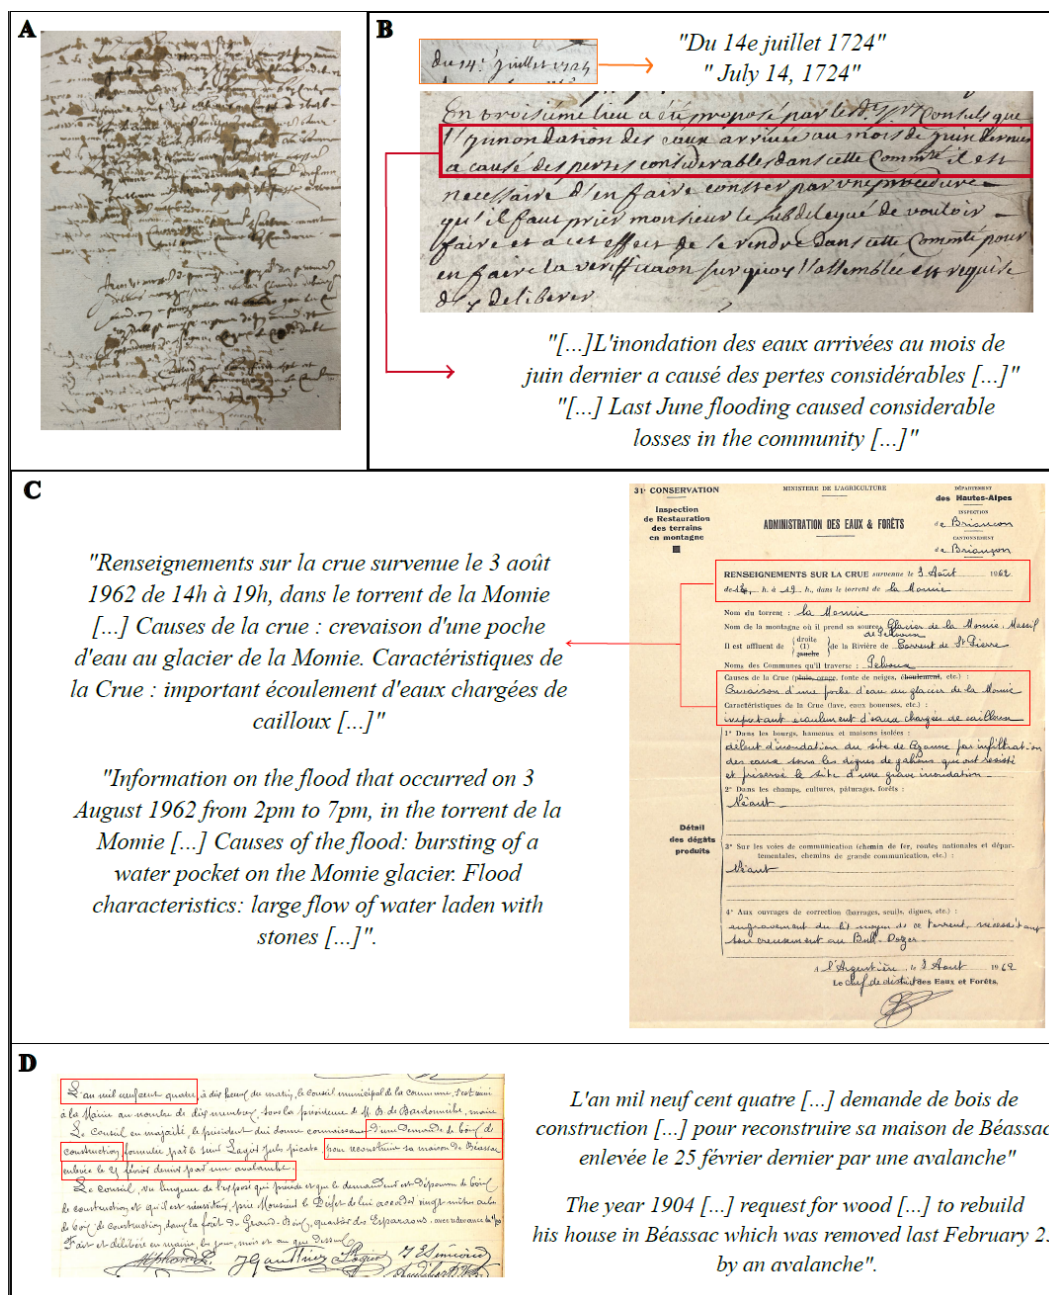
A

B

Du 14e juillet 1724

"Du 14e juillet 1724"
" July 14, 1724"

En troisième lieu a été proposé par led. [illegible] consuls que l'innondation des eaux arrivées au mois de juin dernier a causé des pertes considerables dans cette Comm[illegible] il est necessaire d'en faire constater par une procedure qu'il faut prier monsieur le subdelegué de vouloir faire et a cet effect de se rendre dans cette Comm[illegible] pour en faire la verification sur quoy l'assemblée est requise d'y deliberer

"[...]L'inondation des eaux arrivées au mois de juin dernier a causé des pertes considérables [...]"
"[...] Last June flooding caused considerable losses in the community [...]"

C

"Renseignements sur la crue survenue le 3 août 1962 de 14h à 19h, dans le torrent de la Momie [...] Causes de la crue : crevaison d'une poche d'eau au glacier de la Momie. Caractéristiques de la Crue : important écoulement d'eaux chargées de cailloux [...]"

"Information on the flood that occurred on 3 August 1962 from 2pm to 7pm, in the torrent de la Momie [...] Causes of the flood: bursting of a water pocket on the Momie glacier. Flood characteristics: large flow of water laden with stones [...]".

31e CONSERVATION
Inspection de Restauration des terrains en montagne
MINISTÈRE DE L'AGRICULTURE
ADMINISTRATION DES EAUX & FORÊTS
DÉPARTEMENT des Hautes-Alpes
INSPECTION de Briançon
CANTONNEMENT de Briançon

RENSEIGNEMENTS SUR LA CRUE survenue le 3 Août 1962
de 14 h. à 19 h., dans le torrent de la Momie
Nom du torrent : la Momie
Nom de la montagne où il prend sa source : Glacier de la Momie. Massif de Pelvoux
Il est affluent de (1) droite gauche de la Rivière de Torrent de St Pierre
Noms des Communes qu'il traverse : Pelvoux
Causes de la Crue (pluie, orage, fonte de neiges, éboulement, etc.) :
Crevaison d'une poche d'eau au glacier de la Momie
Caractéristiques de la Crue (lave, eaux boueuses, etc.) :
important écoulement d'eaux chargées de cailloux
Détail des dégâts produits
1° Dans les bourgs, hameaux et maisons isolées :
début d'inondation du site de Ravanne par infiltration des eaux sous les digues de gabions qui ont résisté et préservé le site d'une grave inondation.
2° Dans les champs, cultures, pâturages, forêts :
Néant
3° Sur les voies de communication (chemin de fer, routes nationales et départementales, chemins de grande communication, etc.) :
Néant
4° Aux ouvrages de correction (barrages, seuils, digues, etc.) :
engravement du lit moyen du torrent, nécessitant un creusement au Bull-Dozer.
à l'Argentière, le 3 Août 1962
Le Chef de district des Eaux et Forêts

D

L'an mil neuf cent quatre à dix heures du matin, le Conseil municipal de la commune, s'est réuni à la Mairie au nombre de dix membres, sous la présidence de M. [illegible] de Bardonnèche, maire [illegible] en majorité, le président lui donne connaissance d'une demande de bois de construction formulée par le sieur Lagier Jules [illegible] pour reconstruire sa maison de Béassac enlevée le 25 février dernier par une avalanche.
Le Conseil, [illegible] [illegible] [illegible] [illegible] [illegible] Monsieur le Préfet de lui accorder vingt-mètres cube de bois de construction dans la forêt de Grand-Bois, quartier des Esparrons, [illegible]
Fait et délibéré en mairie, les jour, mois et an que dessus.

L'an mil neuf cent quatre [...] demande de bois de construction [...] pour reconstruire sa maison de Béassac enlevée le 25 février dernier par une avalanche"

The year 1904 [...] request for wood [...] to rebuild his house in Béassac which was removed last February 2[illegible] by an avalanche".